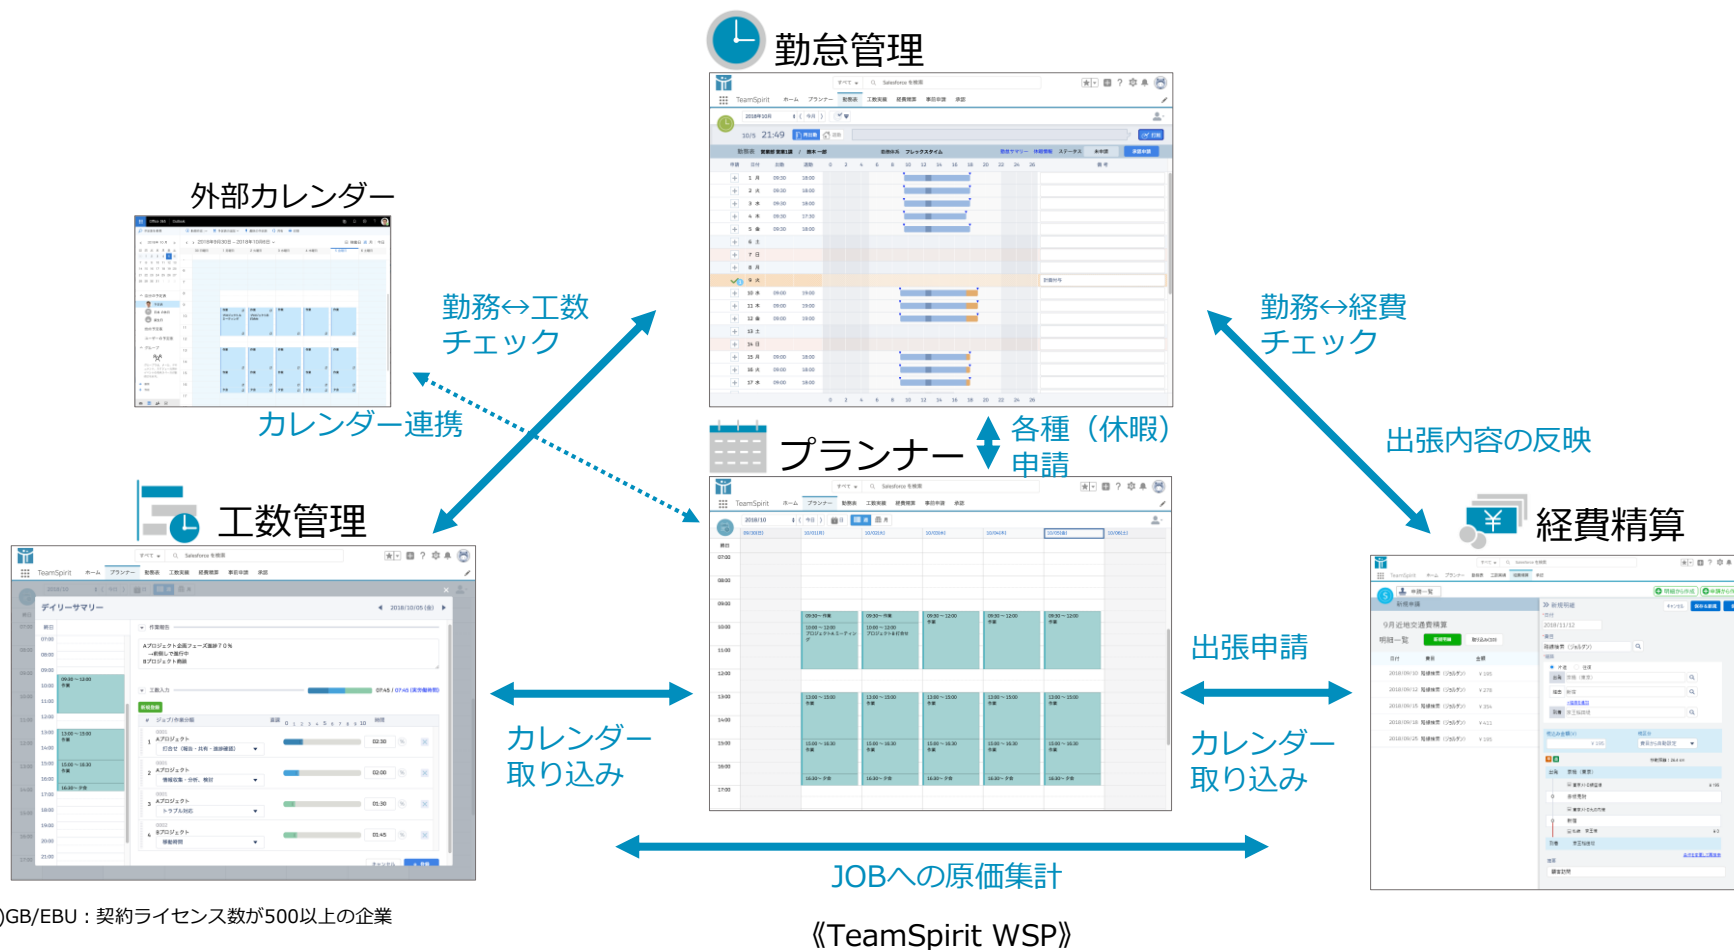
勤怠管理

外部カレンダー

勤務↔工数
チェック

勤務↔経費
チェック

カレンダー連携

各種（休暇）
申請

プランナー

出張内容の反映

工数管理

経費精算

出張申請

カレンダー
取り込み

カレンダー
取り込み

JOBへの原価集計

)GB/EBU：契約ライセンス数が500以上の企業

《TeamSpirit WSP》